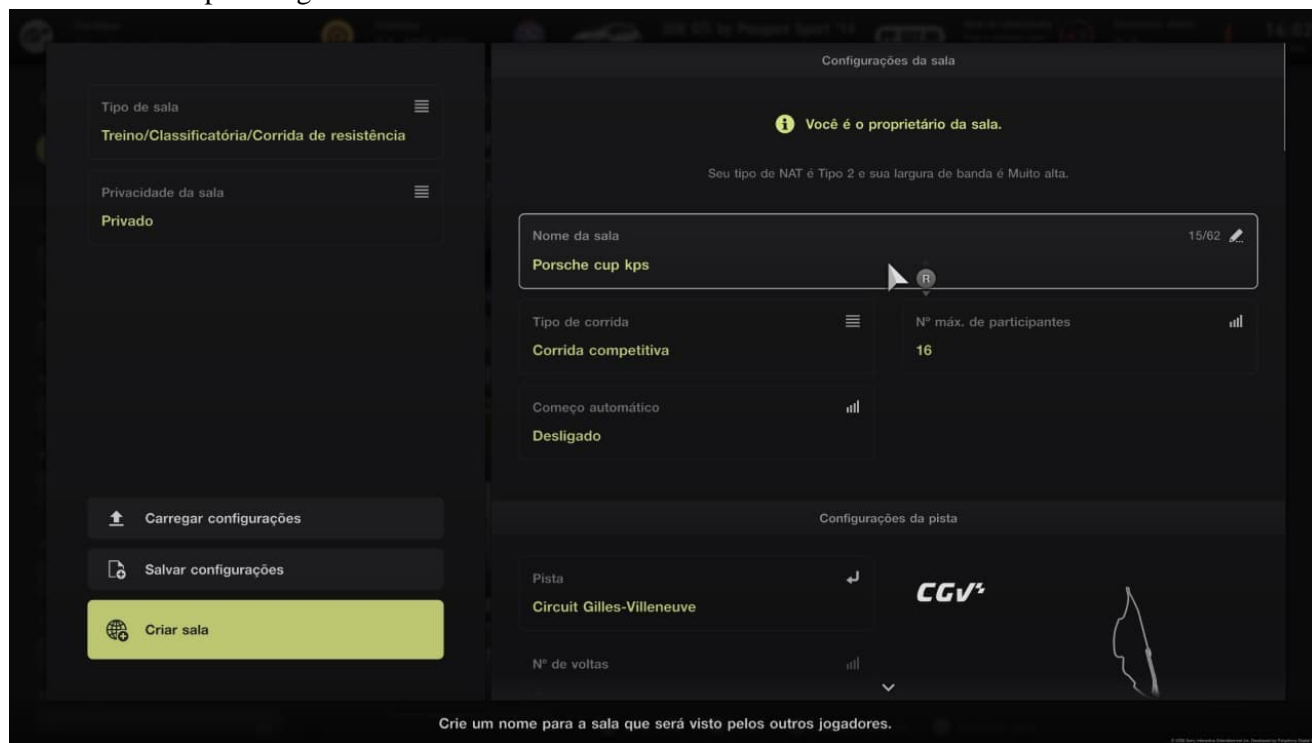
Tipo de sala
Treino/Classificatória/Corrida de resistência

Privacidade da sala
Privado

Carregar configurações

Salvar configurações

Criar sala

Configurações da sala

Você é o proprietário da sala.

Seu tipo de NAT é Tipo 2 e sua largura de banda é Muito alta.

Nome da sala
15/62
Porsche cup kps

Tipo de corrida
Corrida competitiva

Nº máx. de participantes
16

Começo automático
Desligado

Configurações da pista

Pista
Circuit Gilles-Villeneuve

CGV

Nº de voltas

Crie um nome para a sala que será visto pelos outros jogadores.